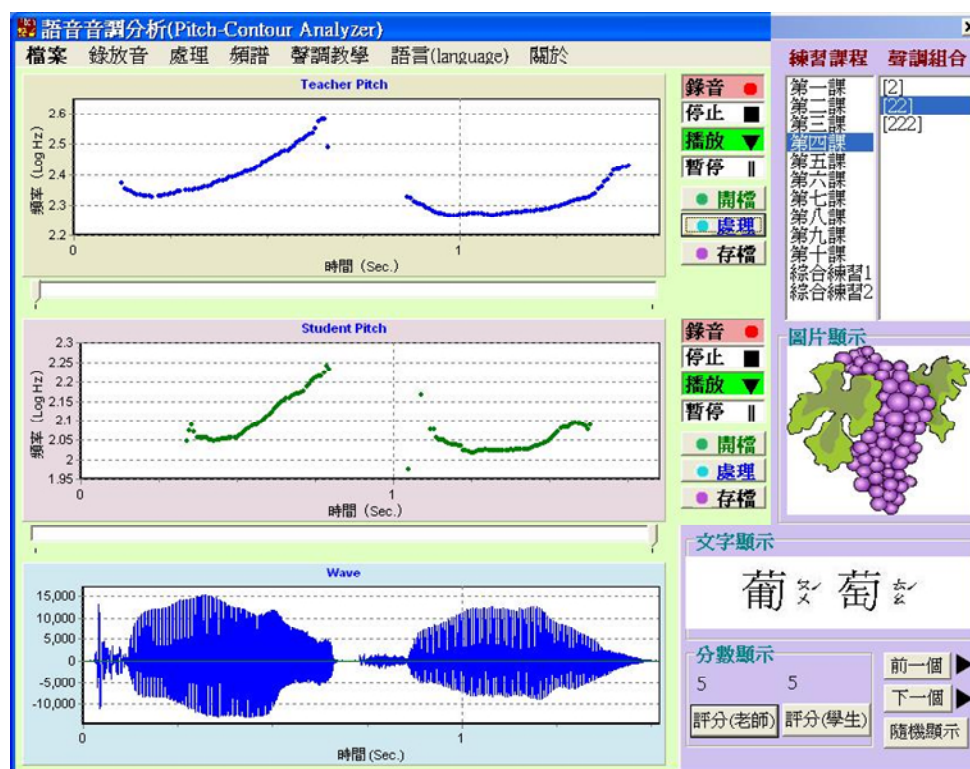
語音音調分析(Pitch-Contour Analyzer)

檔案 錄放音 處理 頻譜 聲調教學 語言(language) 關於

Teacher Pitch

2.6
2.5
2.4
2.3
2.2

頻率 (Log Hz)

0
1

時間 (Sec.)

錄音
停止
播放
暫停
開檔
處理
存檔

練習課程 聲調組合

第一課
第二課
第三課
第四課
第五課
第六課
第七課
第八課
第九課
第十課
綜合練習1
綜合練習2

[2]
[22]
[222]

Student Pitch

2.3
2.25
2.2
2.15
2.1
2.05
2
1.95

頻率 (Log Hz)

0
1

時間 (Sec.)

錄音
停止
播放
暫停
開檔
處理
存檔

圖片顯示

Wave

15,000
10,000
5,000
0
-5,000
-10,000

0
1

時間 (Sec.)

文字顯示

葡 ㄆㄨˊ 萄 ㄊㄠˊ

分數顯示

5 5

評分(老師) 評分(學生)

前一個
下一個
隨機顯示